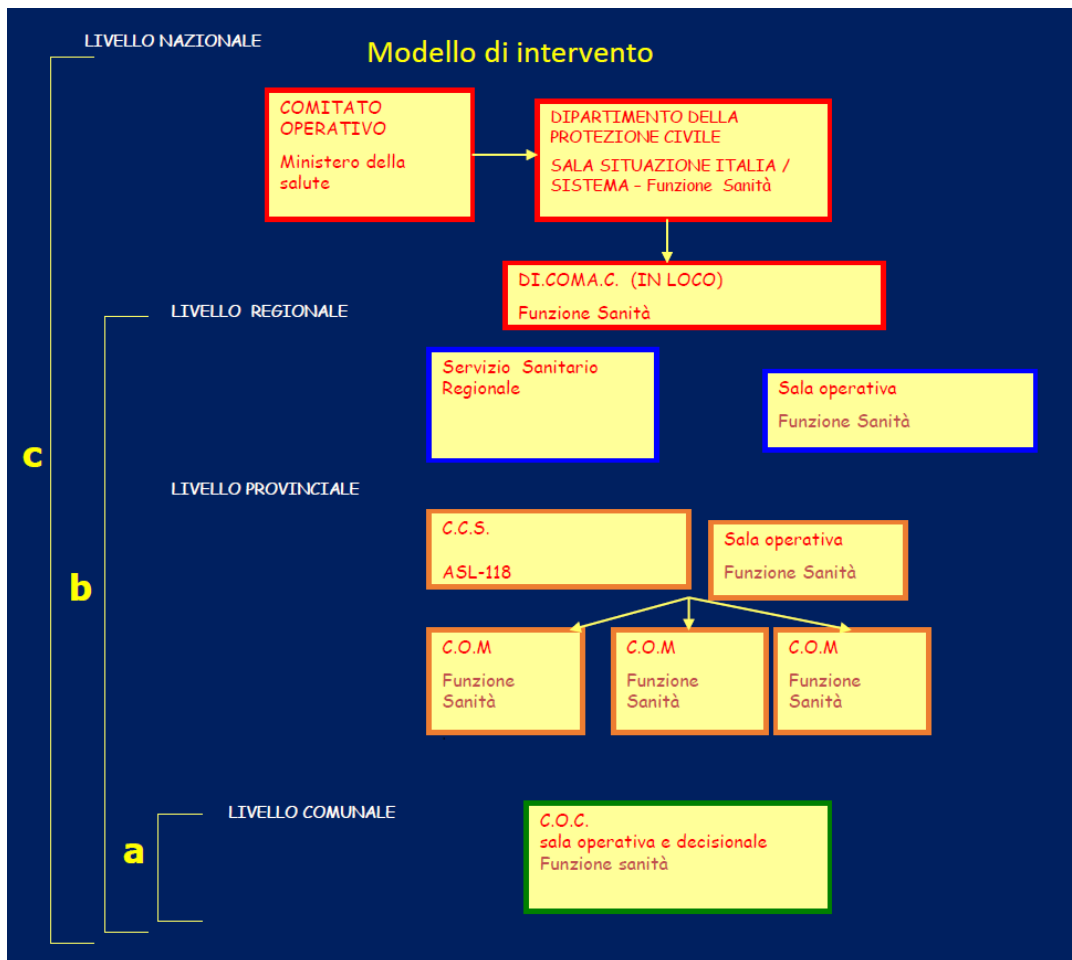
LIVELLO NAZIONALE

Modello di intervento

COMITATO OPERATIVO

Ministero della salute

DIPARTIMENTO DELLA PROTEZIONE CIVILE

SALA SITUAZIONE ITALIA / SISTEMA – Funzione Sanità

DI.COMA.C. (IN LOCO)

Funzione Sanità

LIVELLO REGIONALE

Servizio Sanitario Regionale

Sala operativa

Funzione Sanità

c

LIVELLO PROVINCIALE

C.C.S.

ASL-118

Sala operativa

Funzione Sanità

b

C.O.M

Funzione Sanità

C.O.M

Funzione Sanità

C.O.M

Funzione Sanità

LIVELLO COMUNALE

a

C.O.C.
sala operativa e decisionale
Funzione sanità